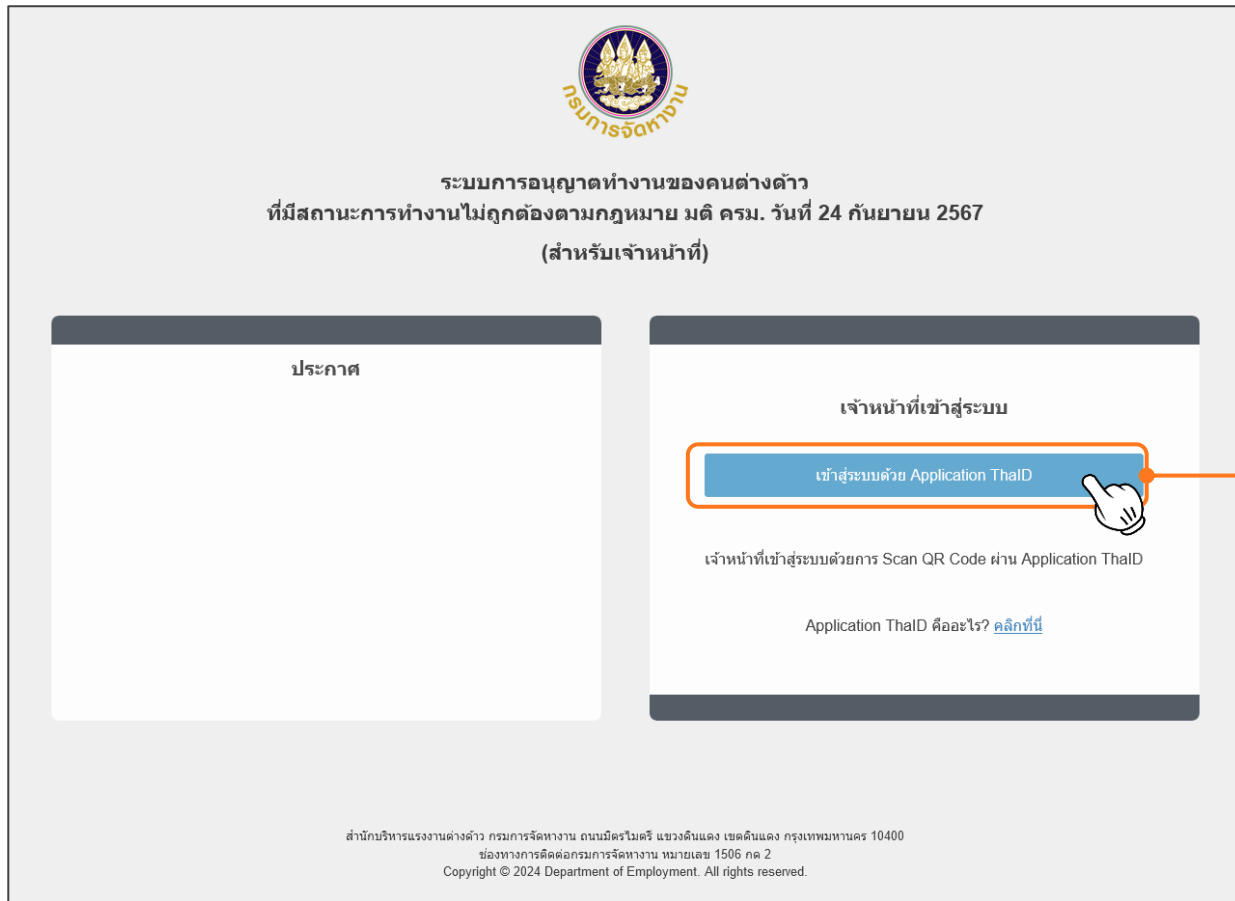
กรมการจัดหางาน

ระบบการอนุญาตทำงานของคนต่างด้าว
ที่มีสถานะการทำงานไม่ถูกต้องตามกฎหมาย มติ ครม. วันที่ 24 กันยายน 2567
(สำหรับเจ้าหน้าที่)

ประกาศ

เจ้าหน้าที่เข้าสู่ระบบ

เข้าสู่ระบบด้วย Application ThaID

เจ้าหน้าที่เข้าสู่ระบบด้วยการ Scan QR Code ผ่าน Application ThaID

Application ThaID คืออะไร? คลิกที่นี่

สำนักบริหารแรงงานต่างด้าว กรมการจัดหางาน ถนนมิตรไมตรี แขวงดินแดง เขตดินแดง กรุงเทพมหานคร 10400
ช่องทางการติดต่อกรมการจัดหางาน หมายเลข 1506 กด 2
Copyright © 2024 Department of Employment. All rights reserved.